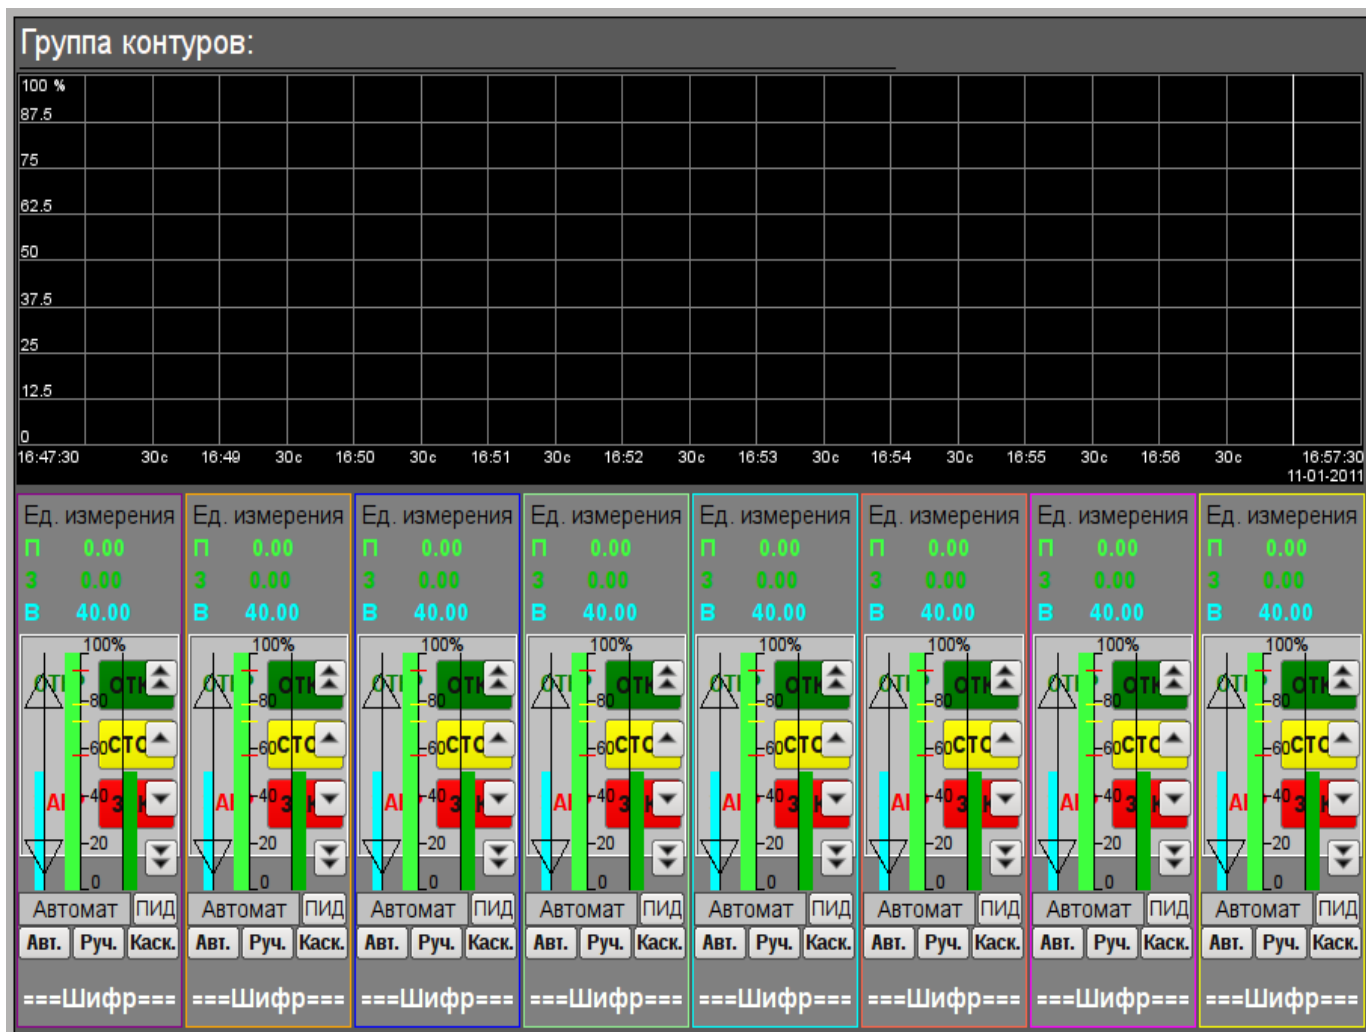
Группа контуров:

100 %
87.5
75
62.5
50
37.5
25
12.5
0

16:47:30 30с 16:49 30с 16:50 30с 16:51 30с 16:52 30с 16:53 30с 16:54 30с 16:55 30с 16:56 30с 16:57:30
11-01-2011

Ед. измерения
П 0.00
З 0.00
В 40.00
100%
ОТК ОТК
80
60 СТО
40 АІ З К
20
0
Автомат ПИД
Авт. Руч. Каск.
===Шифр===

Ед. измерения
П 0.00
З 0.00
В 40.00
100%
ОТК ОТК
80
60 СТО
40 АІ З К
20
0
Автомат ПИД
Авт. Руч. Каск.
===Шифр===

Ед. измерения
П 0.00
З 0.00
В 40.00
100%
ОТК ОТК
80
60 СТО
40 АІ З К
20
0
Автомат ПИД
Авт. Руч. Каск.
===Шифр===

Ед. измерения
П 0.00
З 0.00
В 40.00
100%
ОТК ОТК
80
60 СТО
40 АІ З К
20
0
Автомат ПИД
Авт. Руч. Каск.
===Шифр===

Ед. измерения
П 0.00
З 0.00
В 40.00
100%
ОТК ОТК
80
60 СТО
40 АІ З К
20
0
Автомат ПИД
Авт. Руч. Каск.
===Шифр===

Ед. измерения
П 0.00
З 0.00
В 40.00
100%
ОТК ОТК
80
60 СТО
40 АІ З К
20
0
Автомат ПИД
Авт. Руч. Каск.
===Шифр===

Ед. измерения
П 0.00
З 0.00
В 40.00
100%
ОТК ОТК
80
60 СТО
40 АІ З К
20
0
Автомат ПИД
Авт. Руч. Каск.
===Шифр===

Ед. измерения
П 0.00
З 0.00
В 40.00
100%
ОТК ОТК
80
60 СТО
40 АІ З К
20
0
Автомат ПИД
Авт. Руч. Каск.
===Шифр===